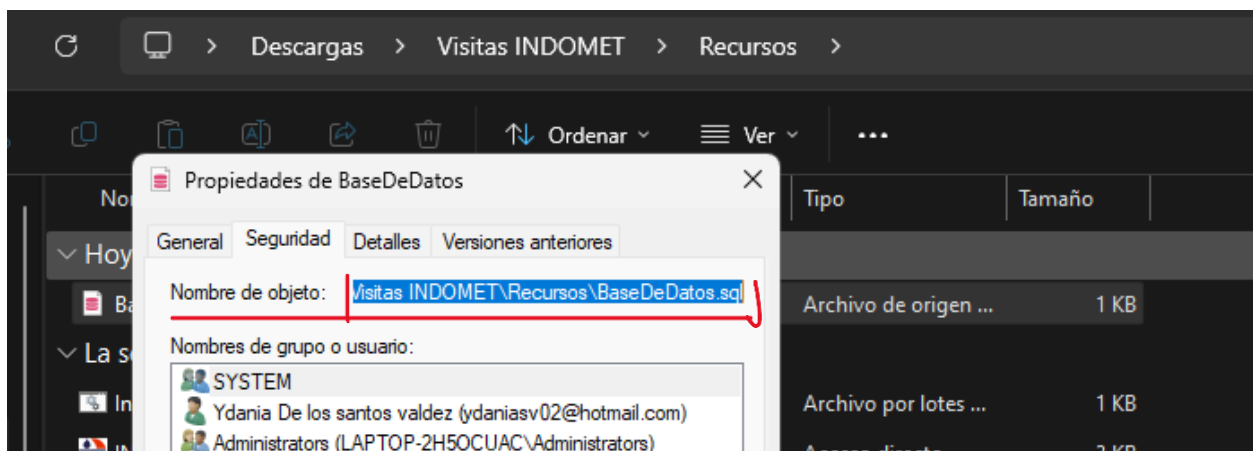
Descargas > Visitas INDOMET > Recursos >

Ordenar Ver ...

Propiedades de BaseDeDatos

No

Tipo

Tamaño

General Seguridad Detalles Versiones anteriores

Hoy

Nombre de objeto: Visitas INDOMET\Recursos\BaseDeDatos.sql

Ba

Archivo de origen ...

1 KB

La s

Nombres de grupo o usuario:

SYSTEM

In

Ydania De los santos valdez (ydaniasv02@hotmail.com)

Archivo por lotes ...

1 KB

Administrators (LAPTOP-2H5OCUAC\Administrators)